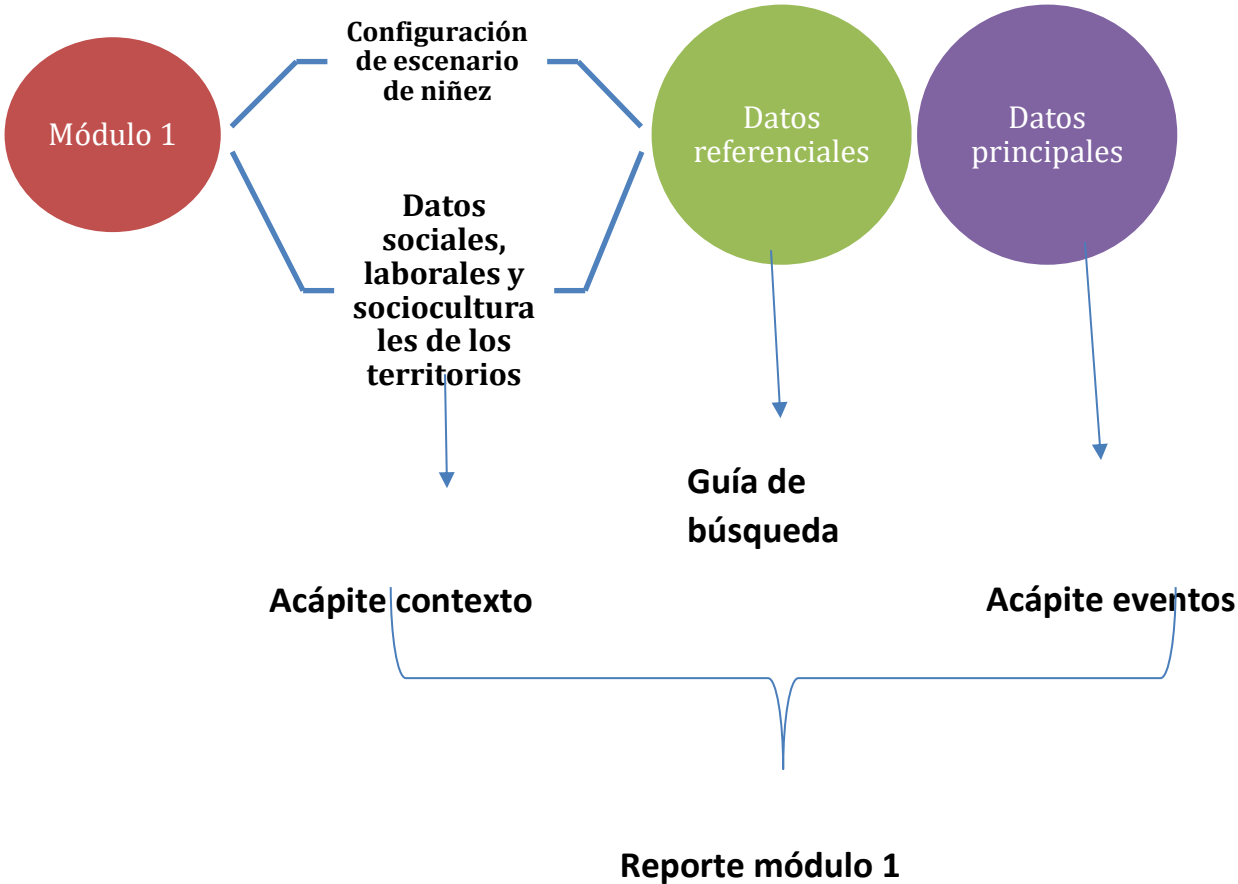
Módulo 1

Configuración de escenario de niñez

Datos sociales, laborales y socioculturales de los territorios

Datos referenciales

Datos principales

Guía de búsqueda

Acápite contexto

Acápite eventos

Reporte módulo 1